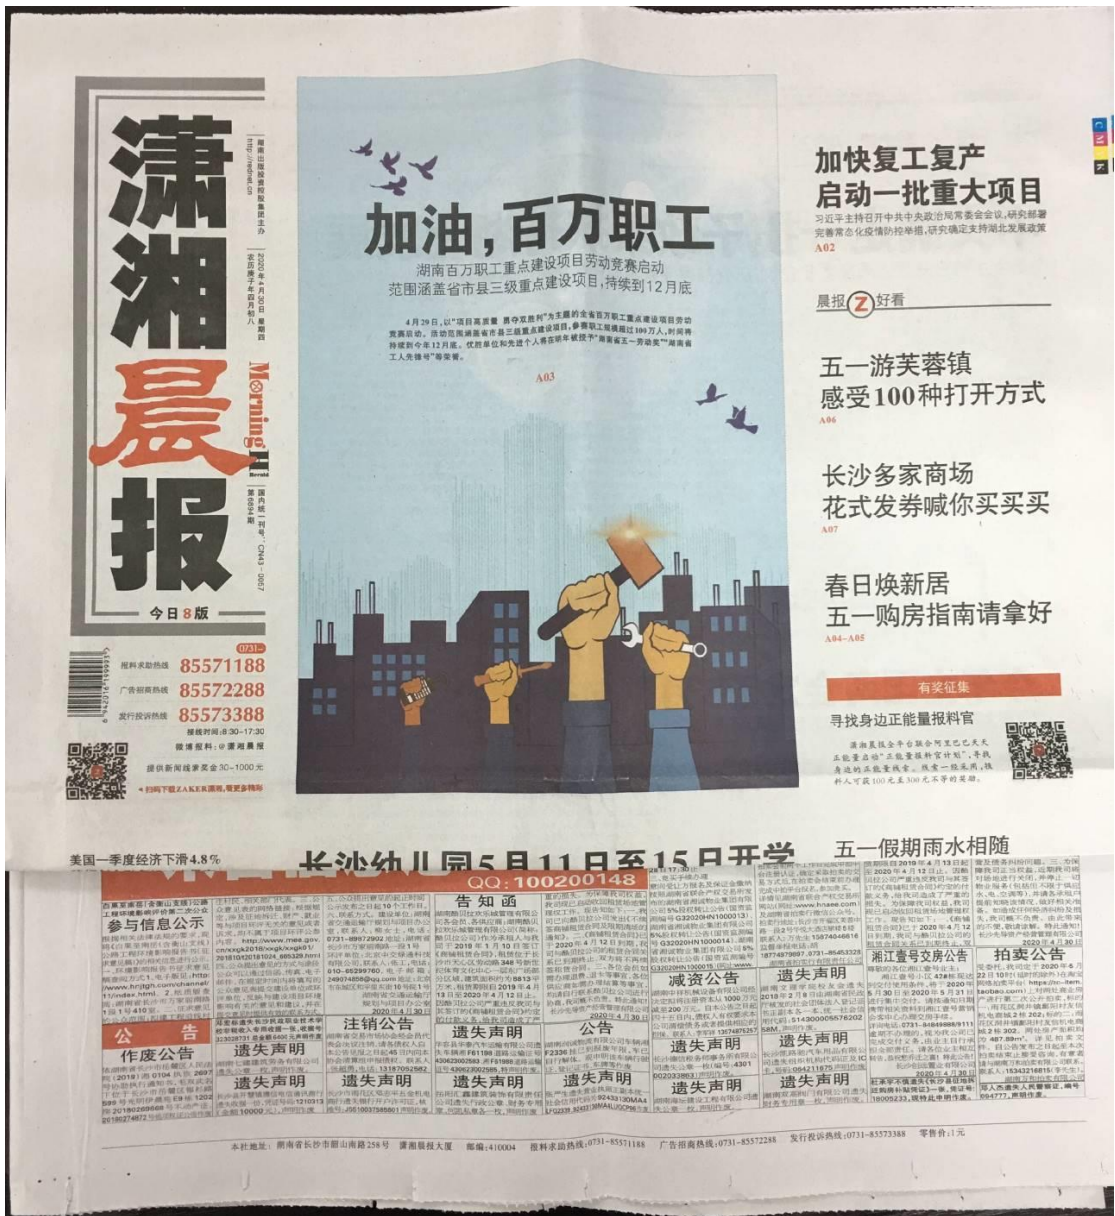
潇湘晨报

湖南出版投资控股集团主办
http://www.xxcb.cn
2020年4月30日 星期四
农历庚子年四月初八
国内统一刊号：CN43-0067
第6094期

Morning Herald

今日8版

0731-
报料求助热线 85571188
广告招商热线 85572288
发行投诉热线 85573388
接线时间:8:30-17:30
微博报料:@潇湘晨报
提供新闻线索奖金30~1000元
扫码下载ZAKER潇湘

加油，百万职工

湖南百万职工重点建设项目劳动竞赛启动
范围涵盖省市县三级重点建设项目，持续到12月底

4月29日，以"项目高质量 勇夺双胜利"为主题的全省百万职工重点建设项目劳动竞赛启动。活动范围涵盖省市县三级重点建设项目，参赛职工规模超过100万人，时间将持续到今年12月底。优胜单位和先进个人将在明年被授予"湖南省五一劳动奖"、"湖南省工人先锋号"等荣誉。

A03

加快复工复产
启动一批重大项目
习近平主持召开中共中央政治局常委会会议，研究部署完善常态化疫情防控举措，研究确定支持湖北发展政策
A02

晨报Z好看

五一游芙蓉镇
感受100种打开方式
A06

长沙多家商场
花式发券喊你买买买
A07

春日焕新居
五一购房指南请拿好
A04~A05

有奖征集
寻找身边正能量报料官
潇湘晨报全平台联合阿里巴巴天天正能量启动"正能量报料官计划"，寻找身边的正能量故事，一经采用，报料人可获100元至300元不等的奖励。

美国一季度经济下滑4.8%
长沙幼儿园5月11日至15日开学
五一假期雨水相随

QQ:100200148

参与信息公示
公告
作废公告
遗失声明
注销公告
告知函
减资公告
浙江壹号交房公告
拍卖公告

本社地址：湖南省长沙市韶山南路258号 潇湘晨报大厦 邮编:410004 报料求助热线:0731-85571188 广告招商热线:0731-85572288 发行投诉热线:0731-85573388 零售价:1元